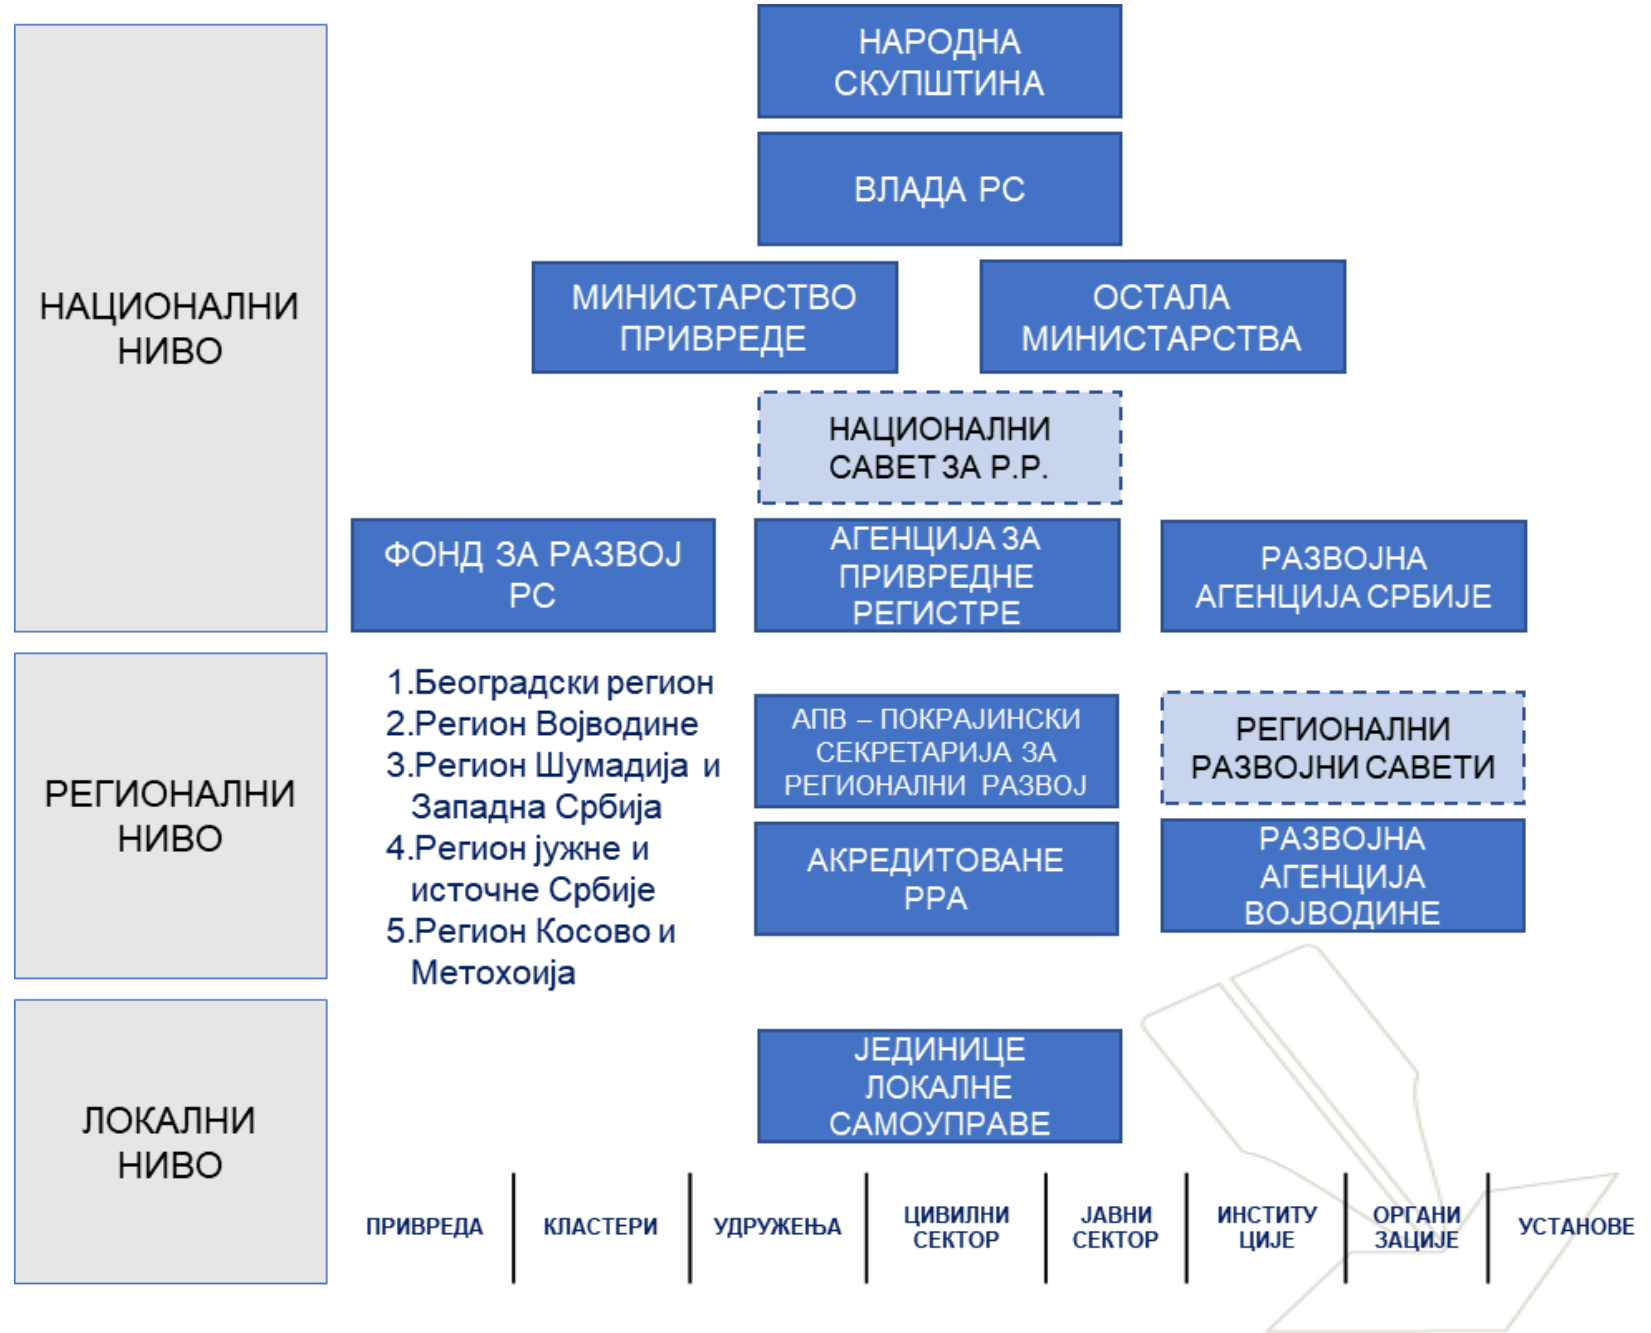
НАЦИОНАЛНИ НИВО

НАРОДНА СКУПШТИНА

ВЛАДА РС

МИНИСТАРСТВО ПРИВРЕДЕ

ОСТАЛА МИНИСТАРСТВА

НАЦИОНАЛНИ САВЕТ ЗА Р.Р.

ФОНД ЗА РАЗВОЈ РС

АГЕНЦИЈА ЗА ПРИВРЕДНЕ РЕГИСТРЕ

РАЗВОЈНА АГЕНЦИЈА СРБИЈЕ

РЕГИОНАЛНИ НИВО

1.Београдски регион
2.Регион Војводине
3.Регион Шумадија и Западна Србија
4.Регион јужне и источне Србије
5.Регион Косово и Метохоија

АПВ – ПОКРАЈИНСКИ СЕКРЕТАРИЈА ЗА РЕГИОНАЛНИ РАЗВОЈ

РЕГИОНАЛНИ РАЗВОЈНИ САВЕТИ

АКРЕДИТОВАНЕ РРА

РАЗВОЈНА АГЕНЦИЈА ВОЈВОДИНЕ

ЛОКАЛНИ НИВО

ЈЕДИНИЦЕ ЛОКАЛНЕ САМОУПРАВЕ

| ПРИВРЕДА | КЛАСТЕРИ | УДРУЖЕЊА | ЦИВИЛНИ СЕКТОР | ЈАВНИ СЕКТОР | ИНСТИТУ ЦИЈЕ | ОРГАНИ ЗАЦИЈЕ | УСТАНОВЕ |
|---|---|---|---|---|---|---|---|